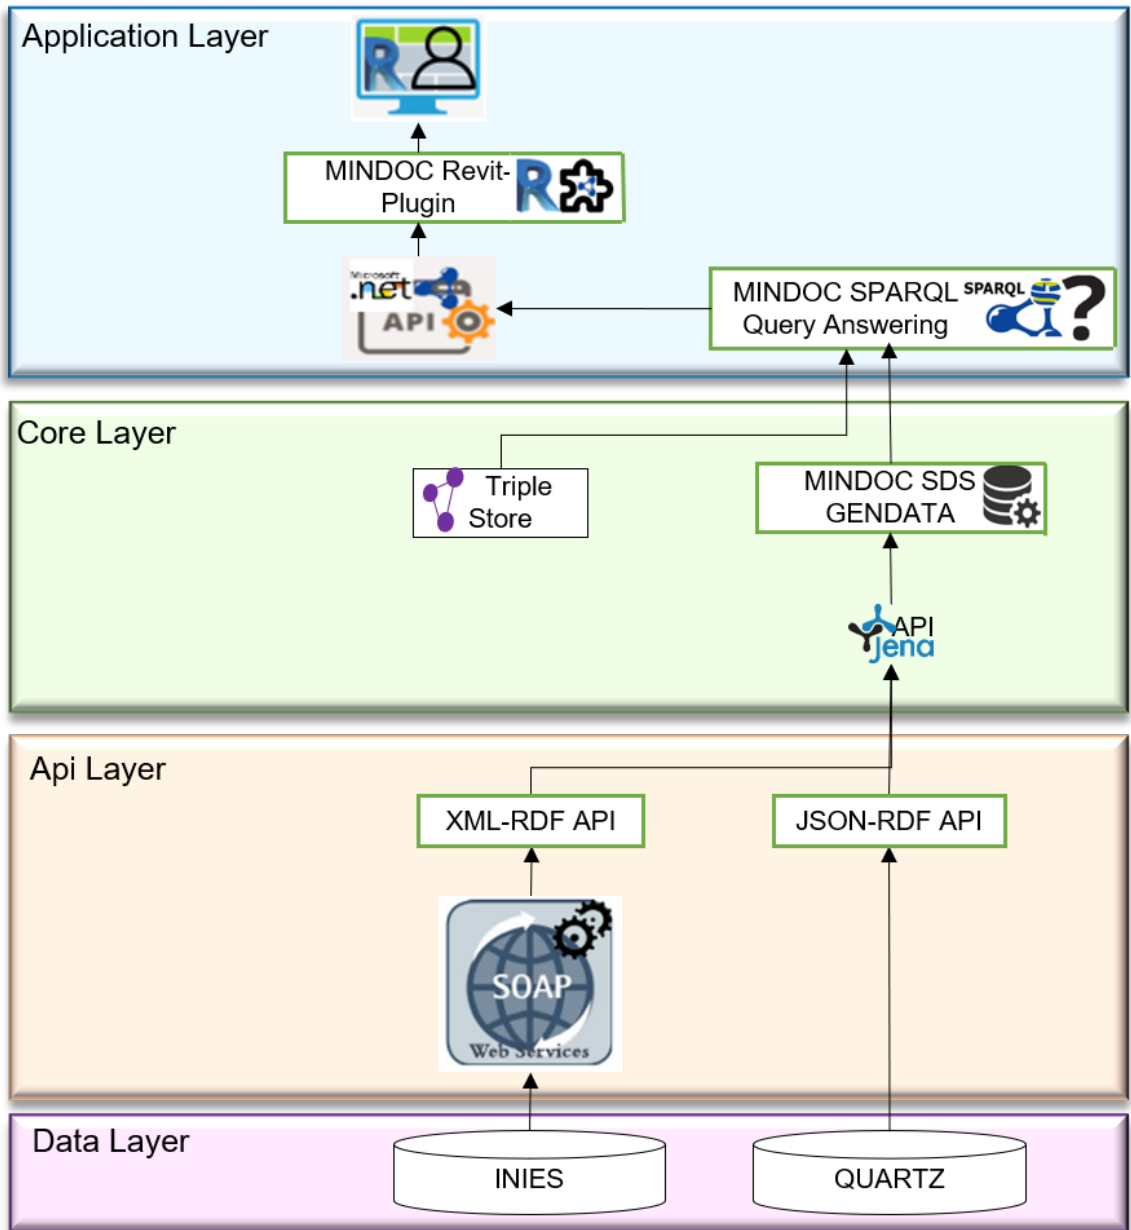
Application Layer

R

MINDOC Revit-Plugin

R

Microsoft .net

API

MINDOC SPARQL Query Answering

SPARQL

?

Core Layer

Triple Store

MINDOC SDS GENDATA

API Jena

Api Layer

XML-RDF API

JSON-RDF API

SOAP

Web Services

Data Layer

INIES

QUARTZ